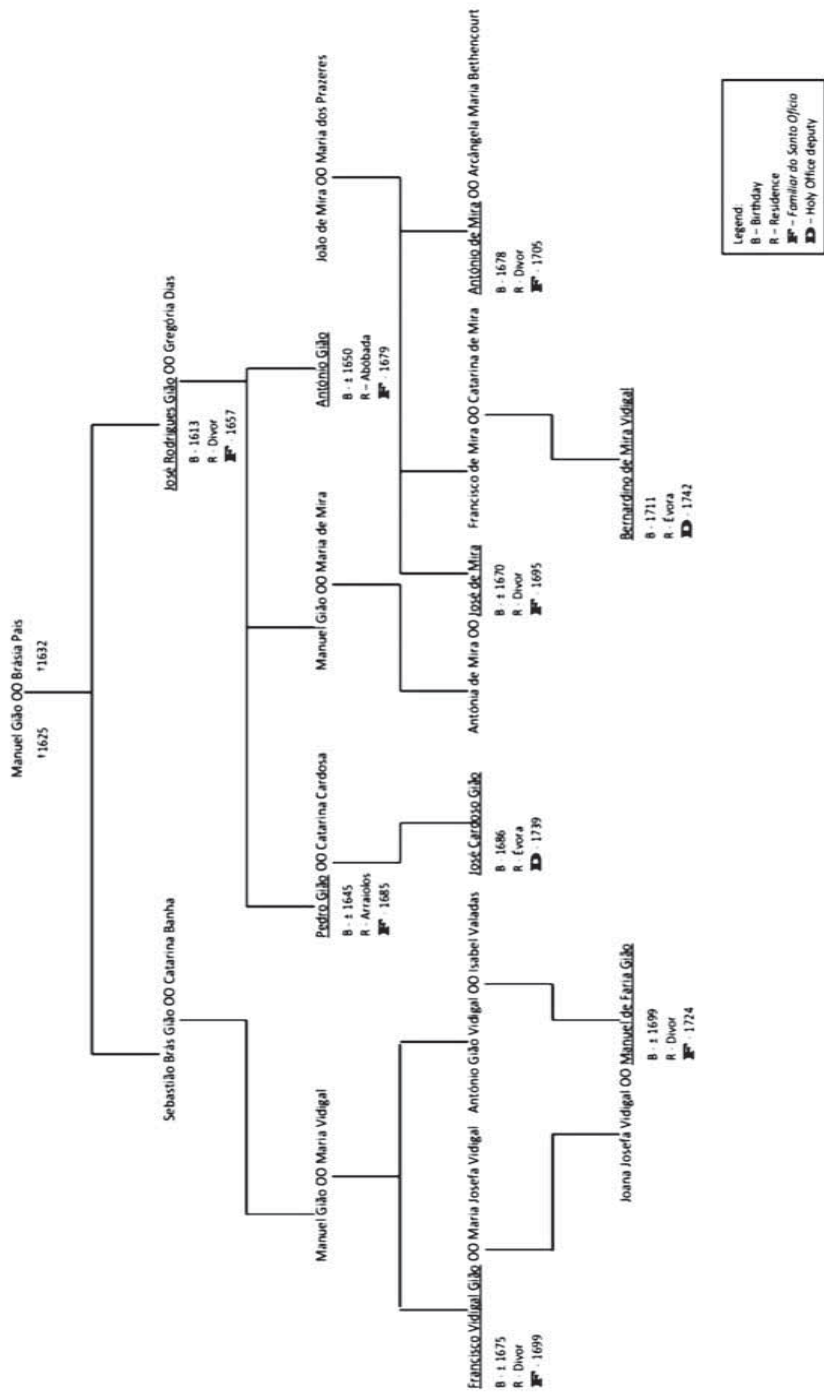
Manuel Gião OO Brásia Pais
†1625
†1632

Sebastião Brás Gião OO Catarina Banha

José Rodrigues Gião OO Gregória Dias
B - 1613
R - Divor
F - 1657

João de Mira OO Maria dos Prazeres

Manuel Gião OO Maria Vidigal

Pedro Gião OO Catarina Cardosa
B - ± 1645
R - Arraiolos
F - 1685

Manuel Gião OO Maria de Mira

António Gião
B - ± 1650
R – Abóbada
F - 1679

Francisco de Mira OO Catarina de Mira

António de Mira OO Arcângela Maria Bethencourt
B - 1678
R - Divor
F - 1705

Francisco Vidigal Gião OO Maria Josefa Vidigal
B - ± 1675
R - Divor
F - 1699

António Gião Vidigal OO Isabel Valadas

José Cardoso Gião
B - 1686
R - Évora
D - 1739

Antónia de Mira OO José de Mira
B - ± 1670
R - Divor
F - 1695

Bernardino de Mira Vidigal
B - 1711
R - Évora
D - 1742

Joana Josefa Vidigal OO Manuel de Faria Gião
B - ± 1699
R - Divor
F - 1724

Legend:
B – Birthday
R – Residence
F – *Familiar do Santo Ofício*
D – Holy Office deputy